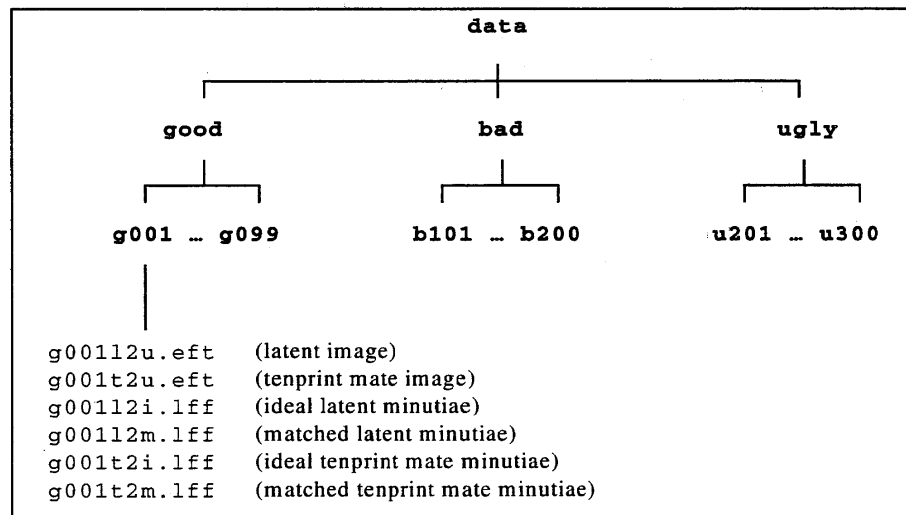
data

good

bad

ugly

g001 … g099

b101 … b200

u201 … u300

g001l2u.eft (latent image)
g001t2u.eft (tenprint mate image)
g001l2i.lff (ideal latent minutiae)
g001l2m.lff (matched latent minutiae)
g001t2i.lff (ideal tenprint mate minutiae)
g001t2m.lff (matched tenprint mate minutiae)